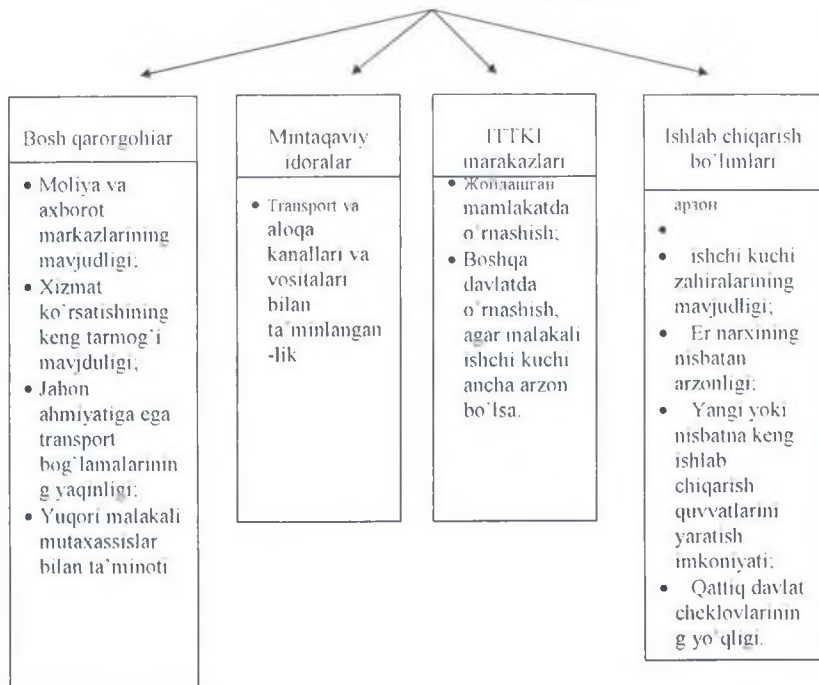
Bosh qarorgohiar

- Moliya va axborot markazlarining mavjudligi;
- Xizmat ko'rsatishining keng tarmog'i mavjudligi;
- Jahon ahmiyatiga ega transport bog'lamalarining yaqinligi;
- Yuqori malakali mutaxassislar bilan ta'minoti

Mintaqaviy idoralar

- Transport va aloqa kanallari va vositalari bilan ta'minlanganlik

ITTKI marakazlari

- Жойлашган mamlakatda o'rnashish;
- Boshqa davlatda o'rnashish, agar malakali ishchi kuchi ancha arzon bo'lsa.

Ishlab chiqarish bo'limlari

арзон

-
- ishchi kuchi zahiralarining mavjudligi;
- Er narxining nisbatan arzonligi;
- Yangi yoki nisbatna keng ishlab chiqarish quvvatlarini yaratish imkoniyati;
- Qattiq davlat cheklovlarining yo'qligi.